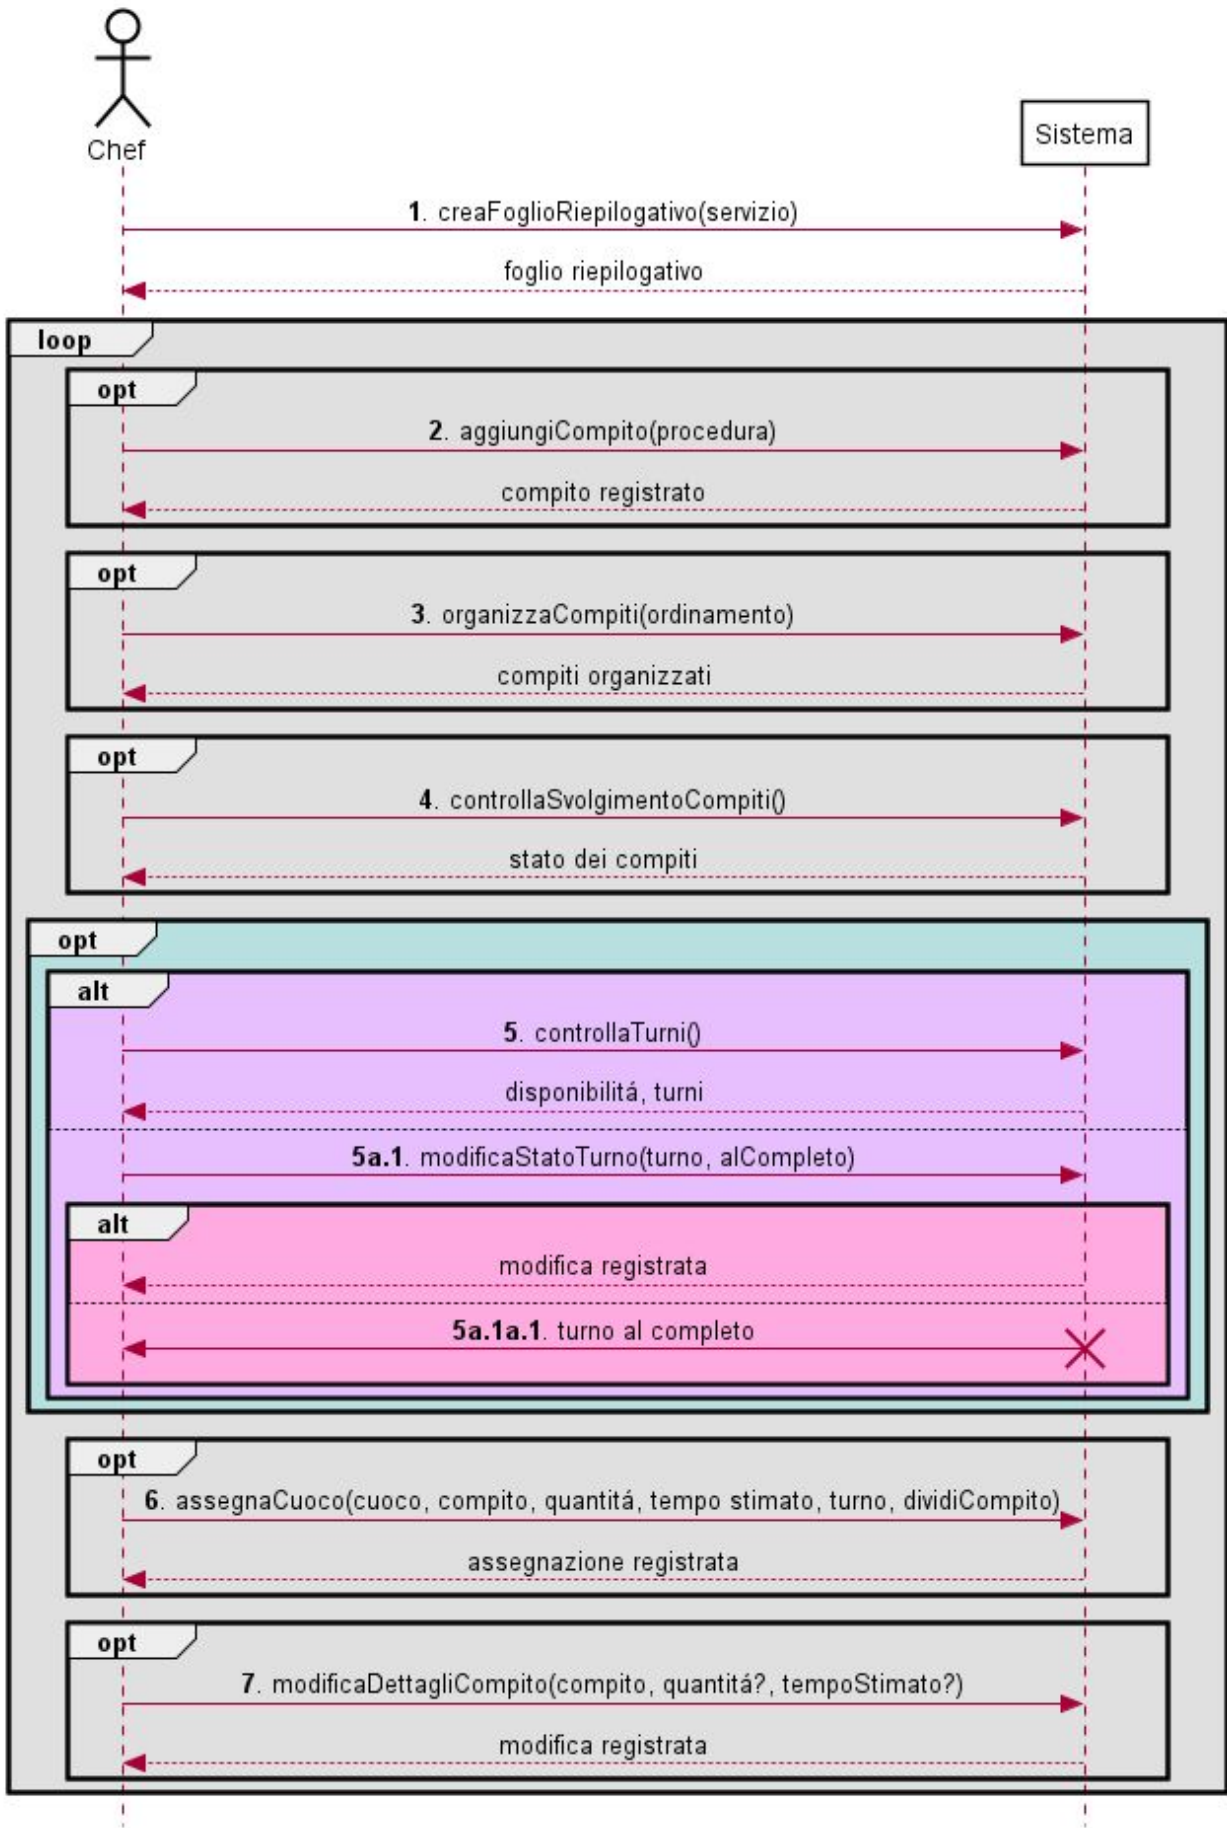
Chef

Sistema

1. creaFoglioRiepilogativo(servizio)

foglio riepilogativo

loop

opt

2. aggiungiCompito(procedura)

compito registrato

opt

3. organizzaCompiti(ordinamento)

compiti organizzati

opt

4. controllaSvolgimentoCompiti()

stato dei compiti

opt

alt

5. controllaTurni()

disponibilitá, turni

5a.1. modificaStatoTurno(turno, alCompleto)

alt

modifica registrata

5a.1a.1. turno al completo

opt

6. assegnaCuoco(cuoco, compito, quantitá, tempo stimato, turno, dividiCompito)

assegnazione registrata

opt

7. modificaDettagliCompito(compito, quantitá?, tempoStimato?)

modifica registrata